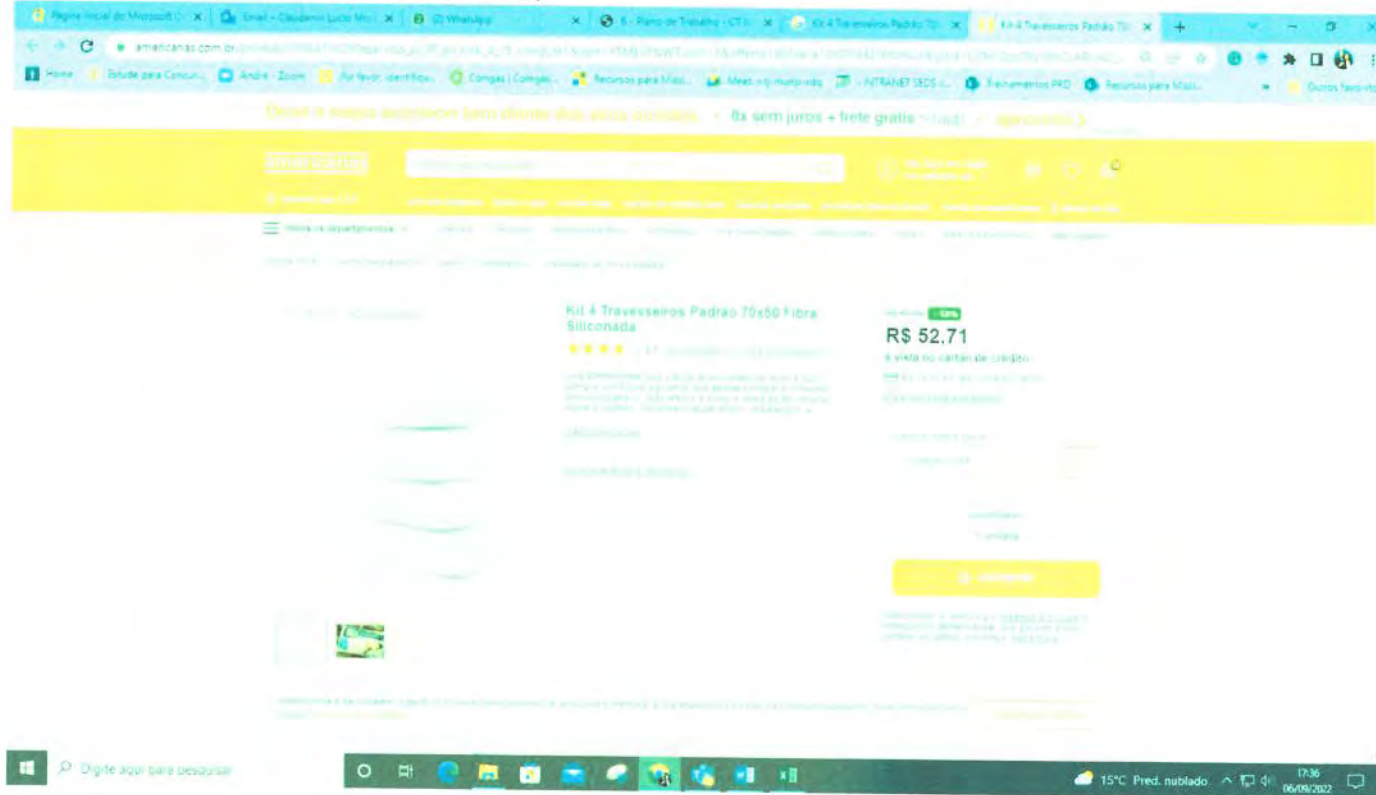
Página inicial do Microsoft O | Email - Claudemir Lucio Mo | (2) WhatsApp | 5 - Plano de Trabalho - CT | Kit 4 Travesseiros Padrão 70 | Kit 4 Travesseiros Padrão 70

americanas.com.br/produto/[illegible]

Home | Estude para Concur... | Andre - Zoom | Por favor, identifique... | Congas | Conga... | Recursos para Mais... | Meet - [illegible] | INTRANET SEDS | Treinamentos PRD | Recursos para Mais... | Outros favoritos

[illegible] 8x sem juros + frete grátis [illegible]

americanas

Kit 4 Travesseiros Padrão 70x50 Fibra Siliconada

★★★★ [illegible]

R$ 52,71

à vista no cartão de crédito

Digite aqui para pesquisar

15°C Pred. nublado 17:36 06/09/2022